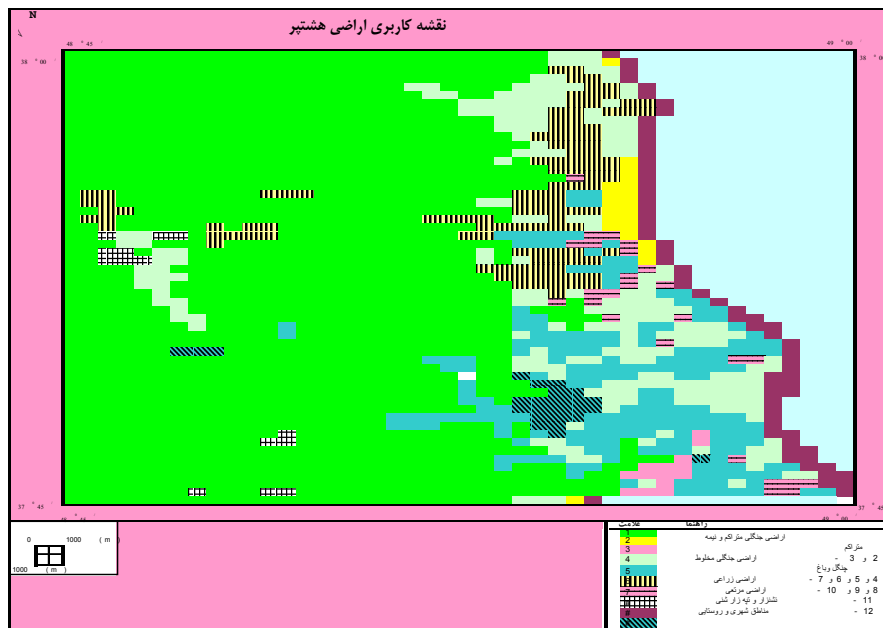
N

نقشه کاربری اراضی هشتپر

48 45

49 00

38 00

37 45

48 45

49 00

37 45

0 1000 ( m )

1000 ( m )

علامت راهنما

1 اراضی جنگلی متراکم و نیمه

2 متراکم

3 2 و 3 -

4 اراضی جنگلی مخلوط

5 جنگل و باغ

6 اراضی زراعی 4 و 5 و 6 و 7 -

7 اراضی مرتعی 8 و 9 و 10 -

8 شالیزار و تپه زار شنی 11 -

9 مناطق شهری و روستایی 12 -